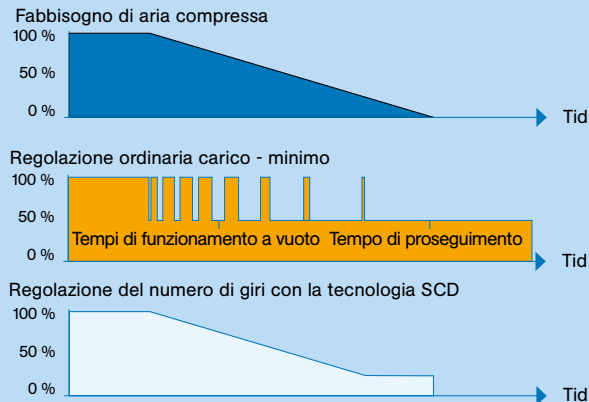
Fabbisogno di aria compressa
100 %
50 %
0 %
Tid

Regolazione ordinaria carico - minimo
100 %
50 %
0 %
Tempi di funzionamento a vuoto
Tempo di proseguimento
Tid

Regolazione del numero di giri con la tecnologia SCD
100 %
50 %
0 %
Tid